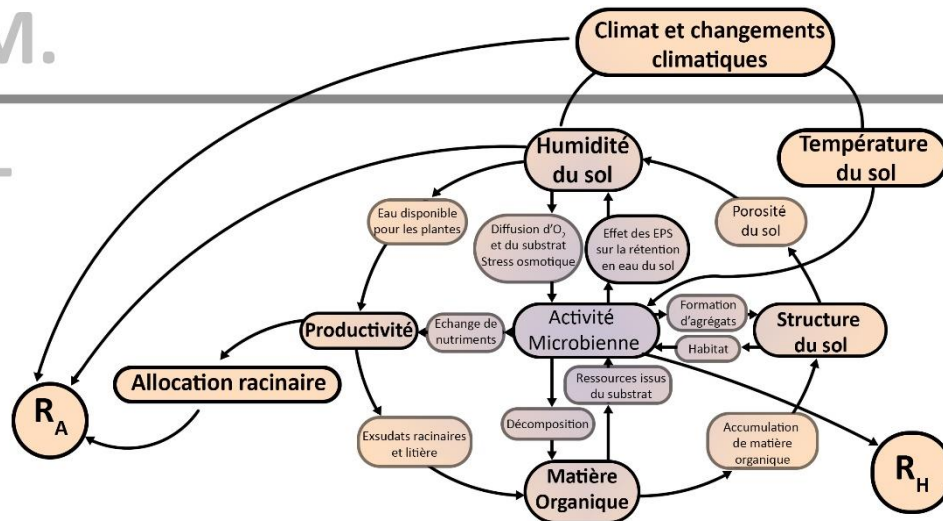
M.

Climat et changements climatiques

Humidité du sol

Température du sol

Eau disponible pour les plantes

Diffusion d'$O_2$ et du substrat Stress osmotique

Effet des EPS sur la rétention en eau du sol

Porosité du sol

Productivité

Echange de nutriments

Activité Microbienne

Formation d'agrégats

Habitat

Structure du sol

Allocation racinaire

$R_A$

Ressources issus du substrat

Décomposition

Exsudats racinaires et litière

Accumulation de matière organique

Matière Organique

$R_H$